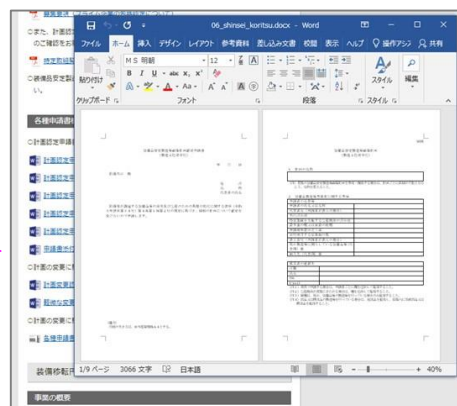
○また、計画認定
のご確認をお
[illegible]
○帳票記号に
い。

各種申請書
○計画認定申請
計画認定
計画認定
計画認定
計画認定
計画認定
計画認定
申請書
○計画の変更
計画変更
郵送変更
○計画の変更
各種申請

装備移転
事業の概要

06_shinsei_koritsu.docx - Word
ファイル ホーム 挿入 デザイン レイアウト 参考資料 差し込み文書 校閲 表示 ヘルプ 操作アシス 共有
貼り付け
MS 明朝
12
B I U abc x₂ x²
A Aa A A
クリップボード フォント 段落 スタイル 編集
スタイル 編集
1/9 ページ 3066 文字 日本語 40%